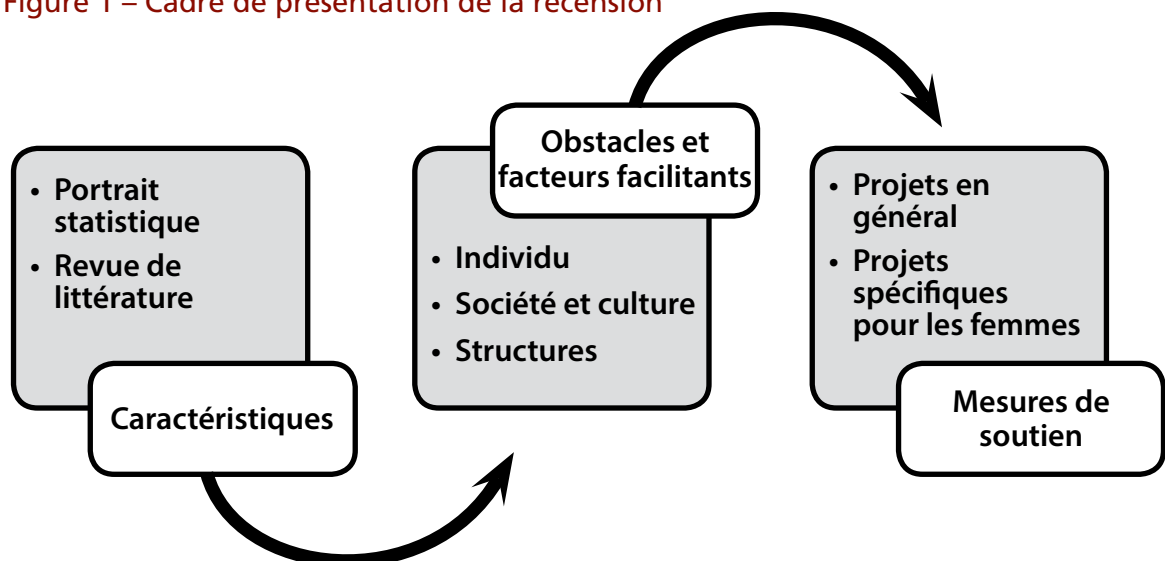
Figure 1 – Cadre de présentation de la recension

• Portrait statistique
• Revue de littérature

Caractéristiques

Obstacles et facteurs facilitants

• Individu
• Société et culture
• Structures

• Projets en général
• Projets spécifiques pour les femmes

Mesures de soutien